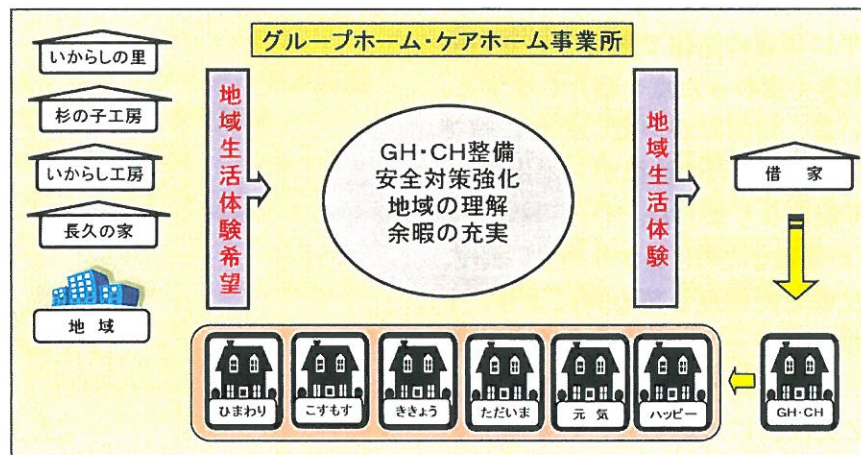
グループホーム・ケアホーム事業所

いからしの里

杉の子工房

いからし工房

長久の家

地域

地域生活体験希望

GH・CH整備
安全対策強化
地域の理解
余暇の充実

地域生活体験

借家

ひまわり

こすもす

ききょう

ただいま

元気

ハッピー

GH・CH